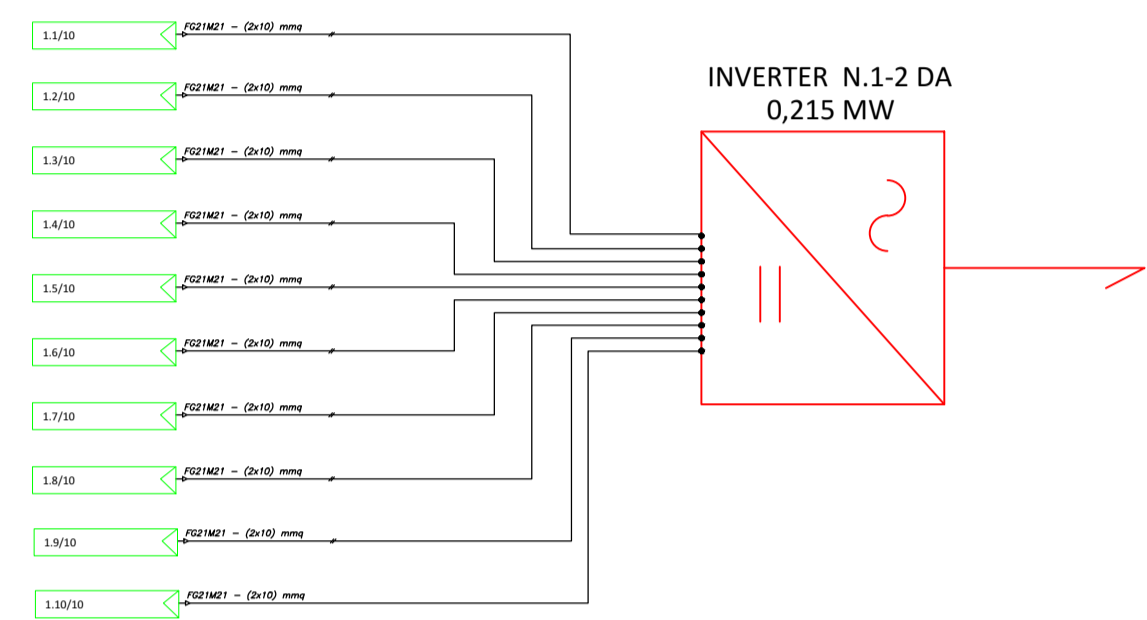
1.1/10
FG21M21 – (2x10) mmq

1.2/10
FG21M21 – (2x10) mmq

1.3/10
FG21M21 – (2x10) mmq

1.4/10
FG21M21 – (2x10) mmq

1.5/10
FG21M21 – (2x10) mmq

1.6/10
FG21M21 – (2x10) mmq

1.7/10
FG21M21 – (2x10) mmq

1.8/10
FG21M21 – (2x10) mmq

1.9/10
FG21M21 – (2x10) mmq

1.10/10
FG21M21 – (2x10) mmq

INVERTER N.1-2 DA
0,215 MW